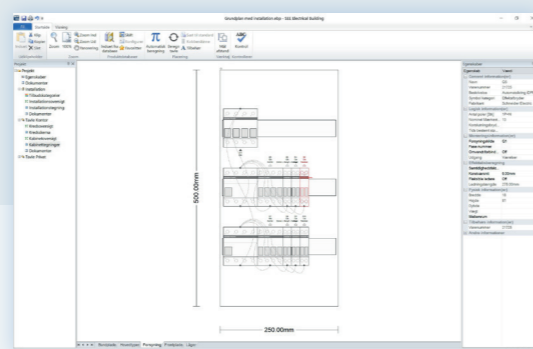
Grundplan med installation.elsp - SEE Electrical Building

Startside | Visning

500.00mm

250.00mm

Projekt

Egenskaber

Tavle
Dokumenter
Installation
Tilbudsskabeloner
Installationsoversigt
Installationstegning
Dokumenter
Tavle Kontor
Kredsoversigt
Kredsskema
Kabeloversigt
Kabeltegninger
Dokumenter
Tavle Føver

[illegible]